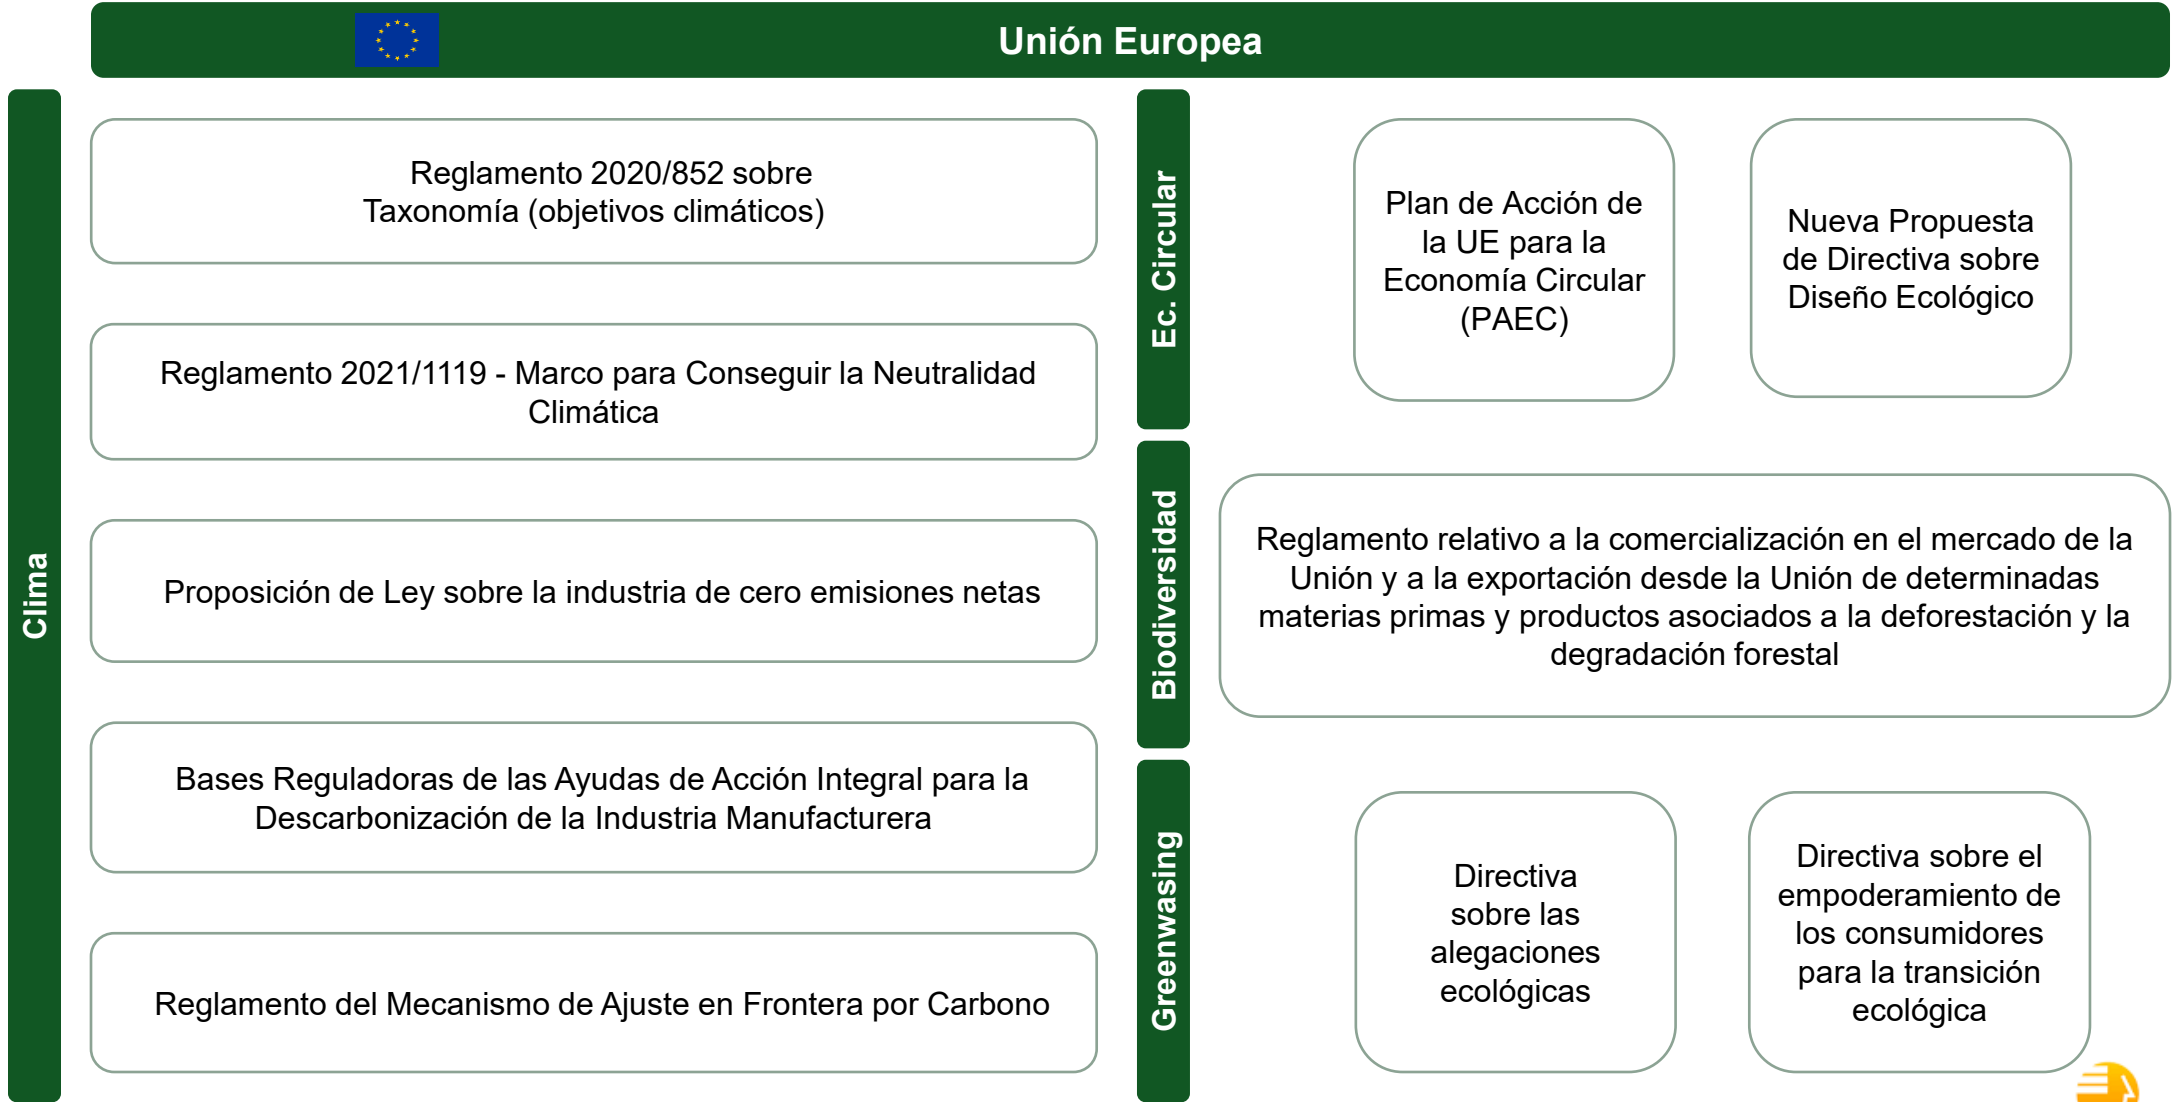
Unión Europea

Clima

Reglamento 2020/852 sobre Taxonomía (objetivos climáticos)

Reglamento 2021/1119 - Marco para Conseguir la Neutralidad Climática

Proposición de Ley sobre la industria de cero emisiones netas

Bases Reguladoras de las Ayudas de Acción Integral para la Descarbonización de la Industria Manufacturera

Reglamento del Mecanismo de Ajuste en Frontera por Carbono

Ec. Circular

Plan de Acción de la UE para la Economía Circular (PAEC)

Nueva Propuesta de Directiva sobre Diseño Ecológico

Biodiversidad

Reglamento relativo a la comercialización en el mercado de la Unión y a la exportación desde la Unión de determinadas materias primas y productos asociados a la deforestación y la degradación forestal

Greenwasing

Directiva sobre las alegaciones ecológicas

Directiva sobre el empoderamiento de los consumidores para la transición ecológica